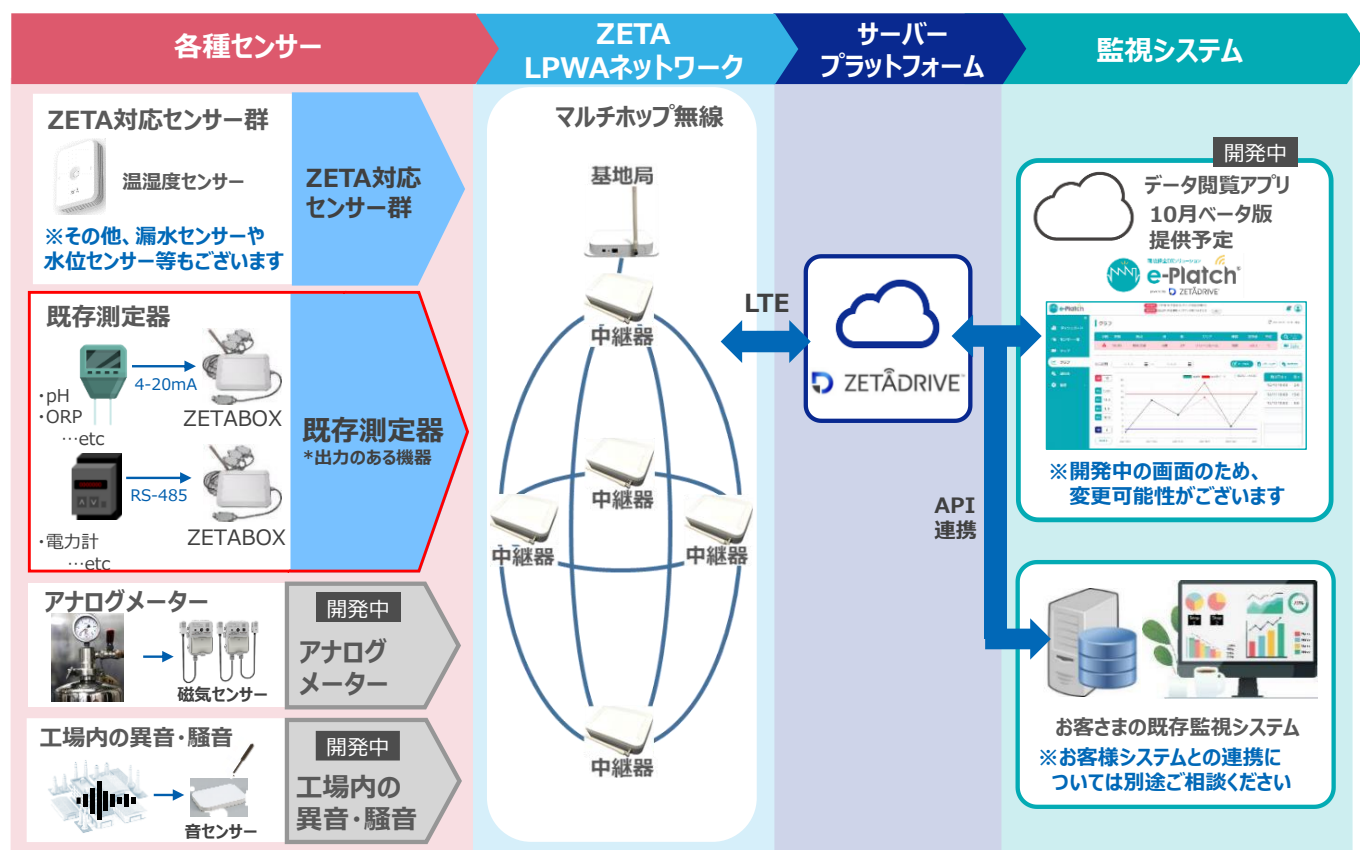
各種センサー

ZETA
LPWAネットワーク

サーバー
プラットフォーム

監視システム

ZETA対応センサー群

温湿度センサー

※その他、漏水センサーや水位センサー等もございます

ZETA対応
センサー群

既存測定器

4-20mA

・pH
・ORP
…etc

ZETABOX

RS-485

・電力計
…etc

ZETABOX

既存測定器
*出力のある機器

アナログメーター

磁気センサー

開発中

アナログ
メーター

工場内の異音・騒音

音センサー

開発中

工場内の
異音・騒音

マルチホップ無線

基地局

中継器

中継器

中継器

中継器

中継器

LTE

ZETADRIVE

API
連携

開発中

データ閲覧アプリ
10月ベータ版
提供予定

e-Platch

ZETADRIVE

※開発中の画面のため、
変更可能性がございます

お客さまの既存監視システム

※お客様システムとの連携については別途ご相談ください